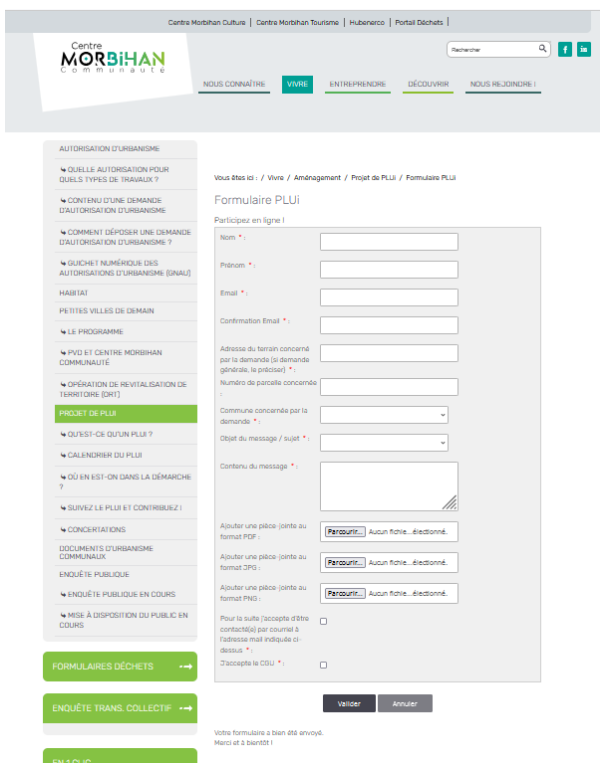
Centre Morbihan Culture | Centre Morbihan Tourisme | Hubenerco | Portail Déchets |

Centre
MORBiHAN
Communauté

Rechercher

NOUS CONNAÎTRE
VIVRE
ENTREPRENDRE
DÉCOUVRIR
NOUS REJOINDRE !

AUTORISATION D'URBANISME
↳ QUELLE AUTORISATION POUR QUELS TYPES DE TRAVAUX ?
↳ CONTENU D'UNE DEMANDE D'AUTORISATION D'URBANISME
↳ COMMENT DÉPOSER UNE DEMANDE D'AUTORISATION D'URBANISME ?
↳ GUICHET NUMÉRIQUE DES AUTORISATIONS D'URBANISME (GNAU)
HABITAT
PETITES VILLES DE DEMAIN
↳ LE PROGRAMME
↳ PVD ET CENTRE MORBIHAN COMMUNAUTÉ
↳ OPÉRATION DE REVITALISATION DE TERRITOIRE (ORT)
PROJET DE PLUI
↳ QU'EST-CE QU'UN PLUI ?
↳ CALENDRIER DU PLUI
↳ OÙ EN EST-ON DANS LA DÉMARCHE ?
↳ SUIVEZ LE PLUI ET CONTRIBUEZ !
↳ CONCERTATIONS
DOCUMENTS D'URBANISME COMMUNAUX
ENQUÊTE PUBLIQUE
↳ ENQUÊTE PUBLIQUE EN COURS
↳ MISE À DISPOSITION DU PUBLIC EN COURS

FORMULAIRES DÉCHETS
ENQUÊTE TRANS. COLLECTIF
EN 1 CLIC

Vous êtes ici : / Vivre / Aménagement / Projet de PLUi / Formulaire PLUi

Formulaire PLUi

Participez en ligne !

Nom *:
Prénom *:
Email *:
Confirmation Email *:
Adresse du terrain concerné par la demande (si demande générale, le préciser) *:
Numéro de parcelle concernée :
Commune concernée par la demande *:
Objet du message / sujet *:
Contenu du message *:
Ajouter une pièce-jointe au format PDF : Parcourir... Aucun fichie...électionné.
Ajouter une pièce-jointe au format JPG : Parcourir... Aucun fichie...électionné.
Ajouter une pièce-jointe au format PNG : Parcourir... Aucun fichie...électionné.
Pour la suite j'accepte d'être contacté(e) par courriel à l'adresse mail indiquée ci-dessus *:
J'accepte le CGU *:

Valider
Annuler

Votre formulaire a bien été envoyé.
Merci et à bientôt !